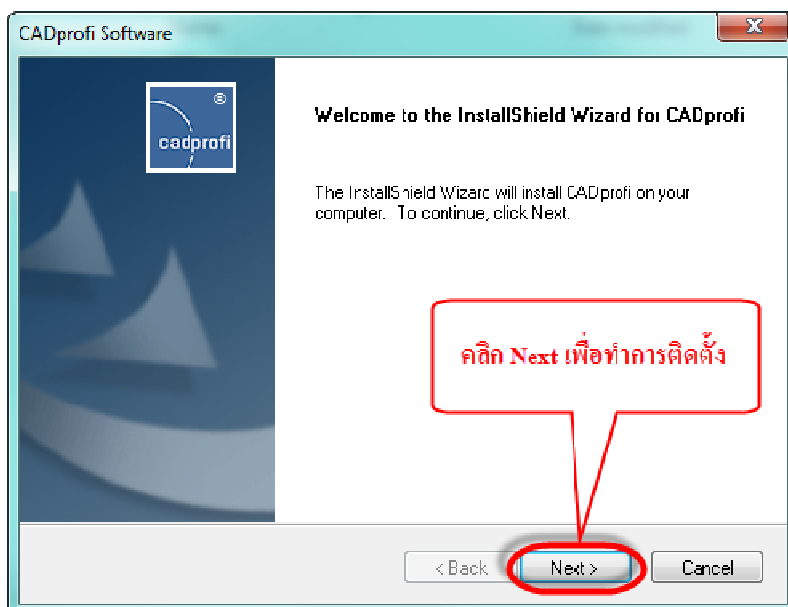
CADprofi Software

cadprofi ®

Welcome to the InstallShield Wizard for CADprofi

The InstallShield Wizard will install CADprofi on your computer. To continue, click Next.

คลิก Next เพื่อทำการติดตั้ง

< Back

Next >

Cancel